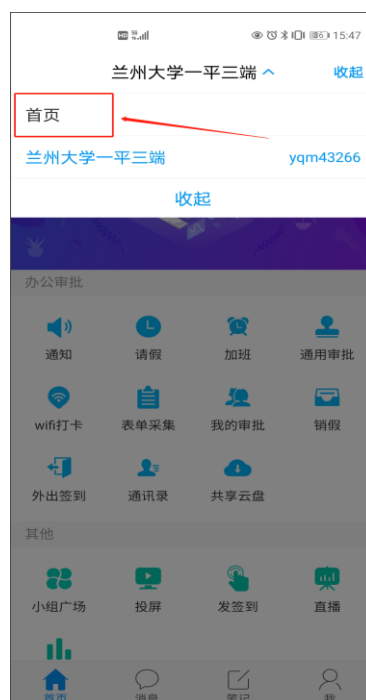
HD 15:47

兰州大学一平三端 收起

首页

兰州大学一平三端 yqm43266

收起

办公审批

通知 请假 加班 通用审批

wifi打卡 表单采集 我的审批 销假

外出签到 通讯录 共享云盘

其他

小组广场 投屏 发签到 直播

首页 消息 笔记 我